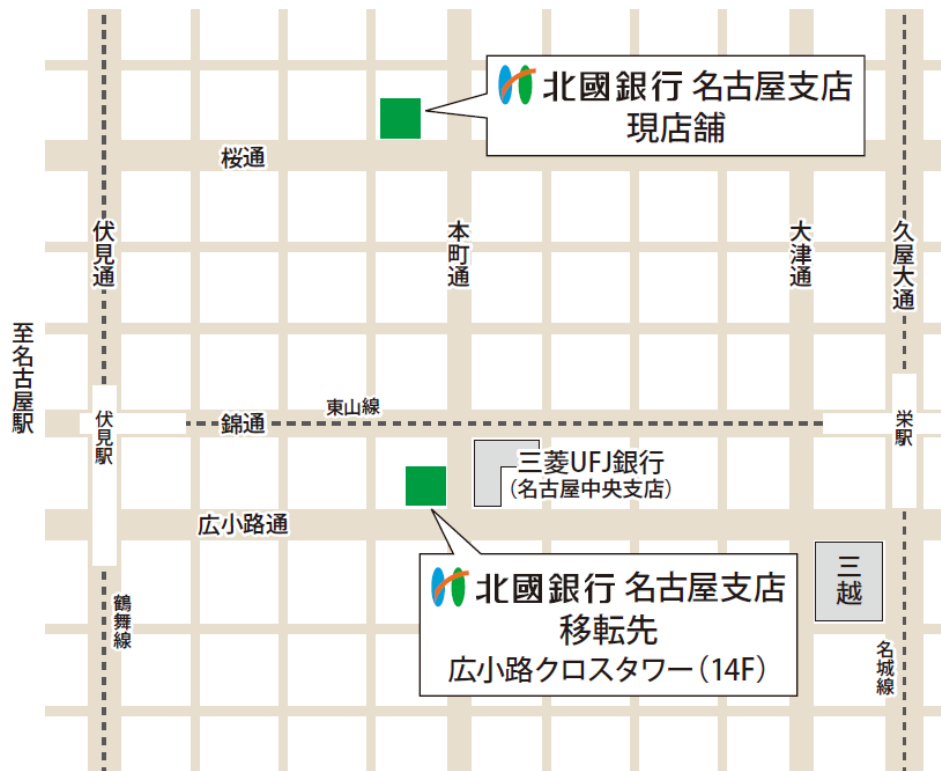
北國銀行 名古屋支店
現店舗

桜通

伏見通

本町通

大津通

久屋大通

至名古屋駅

東山線

伏見駅

錦通

栄駅

三菱UFJ銀行
（名古屋中央支店）

広小路通

三越

鶴舞線

北國銀行 名古屋支店
移転先
広小路クロスタワー（14F）

名城線